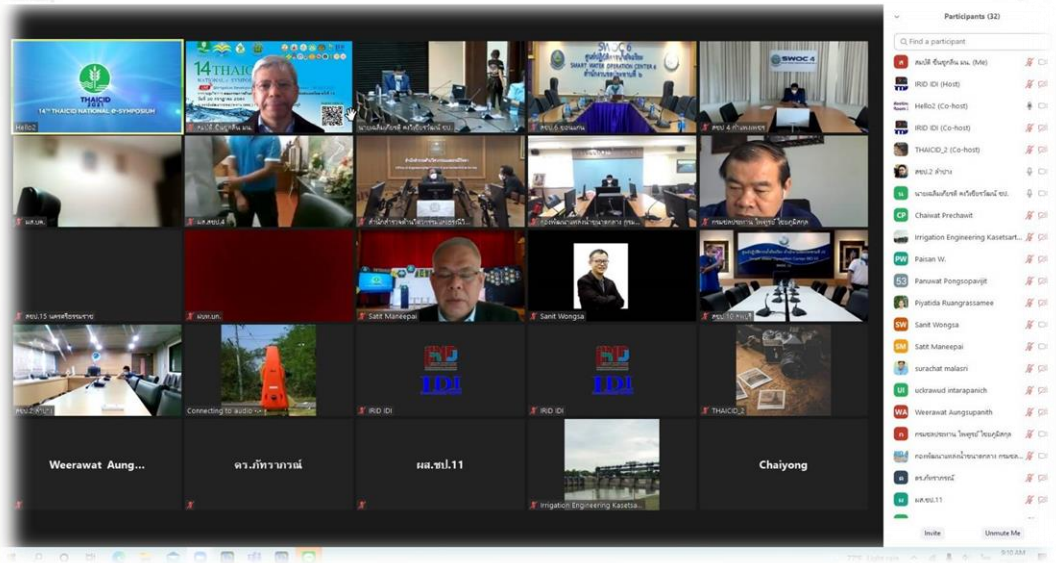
Participants (32)

Find a participant

สมบัติ ชื่นชูกลิ่น ผน. (Me)
IRID IDI (Host)
Hello2 (Co-host)
IRID IDI (Co-host)
THAICID_2 (Co-host)
สชป.2 ลำปาง
นายเฉลิมเกียรติ คงวิเชียรวัฒน์ ชป.
Chaiwat Prechawit
Irrigation Engineering Kasetsart...
Paisan W.
Panuwat Pongsopavijit
Piyatida Ruangrassamee
Sanit Wongsa
Satit Maneepai
surachat malasri
uckrawud intarapanich
Weerawat Aungsupanth
กรมชลประทาน โพธิ์ทอง
กองพัฒนาแหล่งน้ำขนาดกลาง
ดร.ภัทราภรณ์
ผส.ชป.11

Invite
Unmute Me

THAICID
14th THAICID NATIONAL e-SYMPOSIUM
Hello2

14th THAICID NATIONAL e-SYMPOSIUM
สมบัติ ชื่นชูกลิ่น ผน.

นายเฉลิมเกียรติ คงวิเชียรวัฒน์ ชป.

SWOC 6
SMART WATER OPERATION CENTER 6
สชป.6 ขอนแก่น

SWOC 4
สชป.4 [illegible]

ผส.บก.
ผส.สชป.4
สำนักก่อสร้างชลประทาน
กองพัฒนาแหล่งน้ำขนาดกลาง
กรมชลประทาน โพธิ์ทอง

สชป.15 นครศรีธรรมราช
ผบห.บก.
Satit Maneepai
Sanit Wongsa
สชป.10 ลพบุรี

สชป.2 ลำปาง
Connecting to audio
IRID IDI
IRID IDI
THAICID_2

Weerawat Aung...
ดร.ภัทราภรณ์
ผส.ชป.11
Irrigation Engineering Kasetsa...
Chaiyong